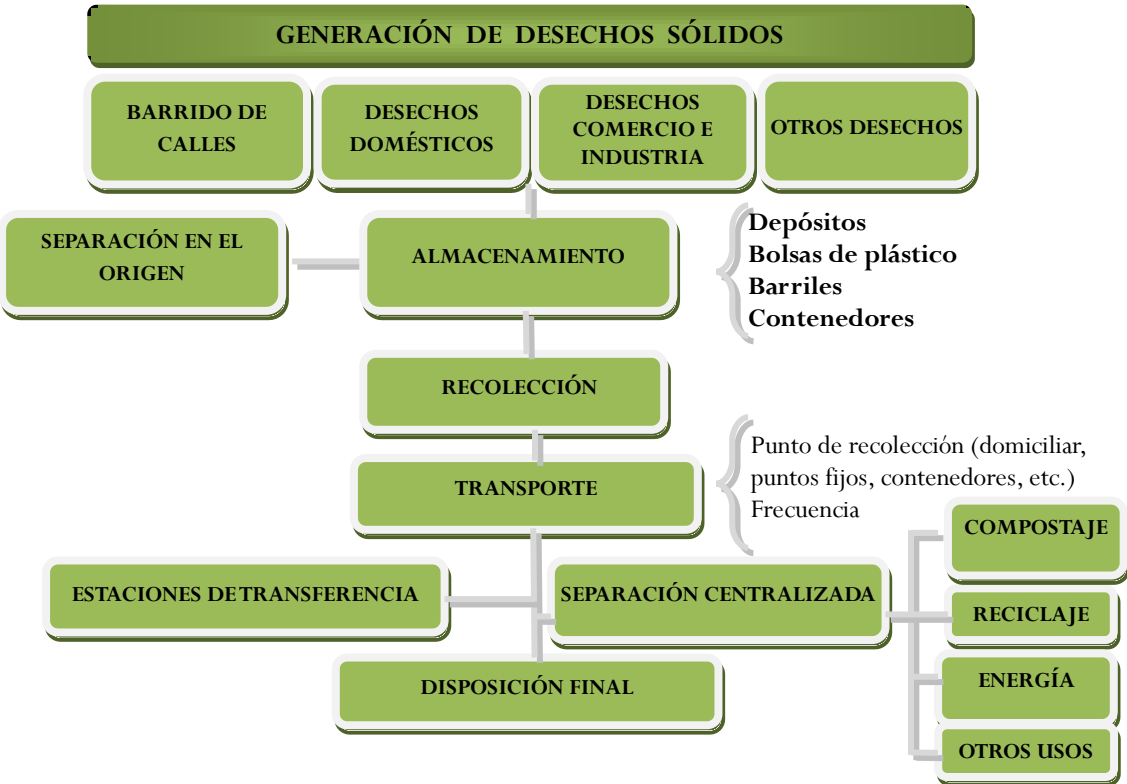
GENERACIÓN DE DESECHOS SÓLIDOS

BARRIDO DE CALLES

DESECHOS DOMÉSTICOS

DESECHOS COMERCIO E INDUSTRIA

OTROS DESECHOS

SEPARACIÓN EN EL ORIGEN

ALMACENAMIENTO

Depósitos
Bolsas de plástico
Barriles
Contenedores

RECOLECCIÓN

TRANSPORTE

Punto de recolección (domiciliar, puntos fijos, contenedores, etc.)
Frecuencia

ESTACIONES DE TRANSFERENCIA

SEPARACIÓN CENTRALIZADA

COMPOSTAJE

RECICLAJE

ENERGÍA

OTROS USOS

DISPOSICIÓN FINAL